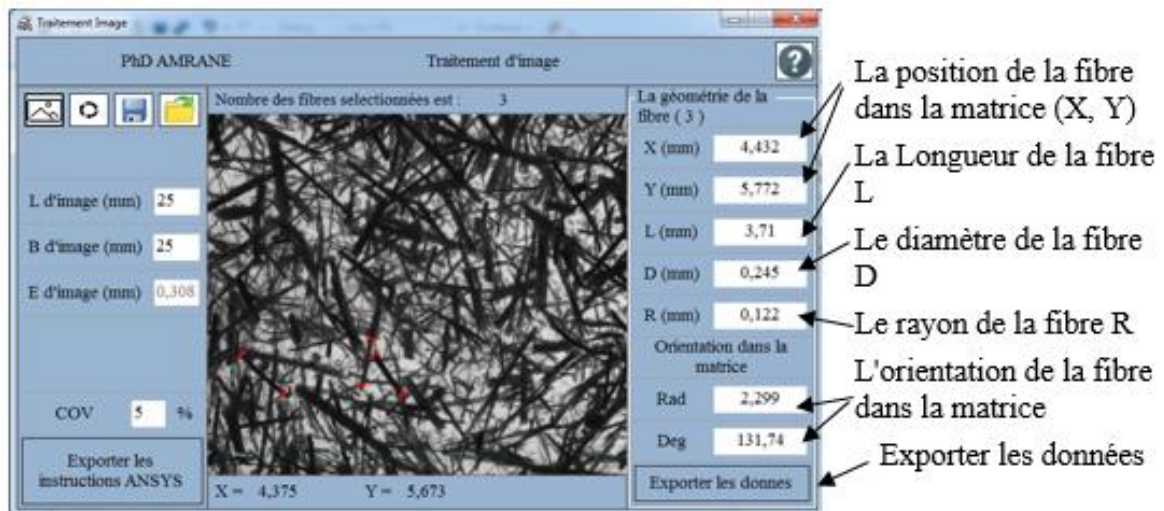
Traitement Image

PhD AMRANE

Traitement d'image

?

L d'image (mm) 25

B d'image (mm) 25

E d'image (mm) 0,308

COV 5 %

Exporter les instructions ANSYS

Nombre des fibres selectionnées est : 3

X = 4,375 Y = 5,673

La géométrie de la fibre ( 3 )

X (mm) 4,432

Y (mm) 5,772

L (mm) 3,71

D (mm) 0,245

R (mm) 0,122

Orientation dans la matrice

Rad 2,299

Deg 131,74

Exporter les donnes

La position de la fibre dans la matrice (X, Y)

La Longueur de la fibre L

Le diamètre de la fibre D

Le rayon de la fibre R

L'orientation de la fibre dans la matrice

Exporter les données